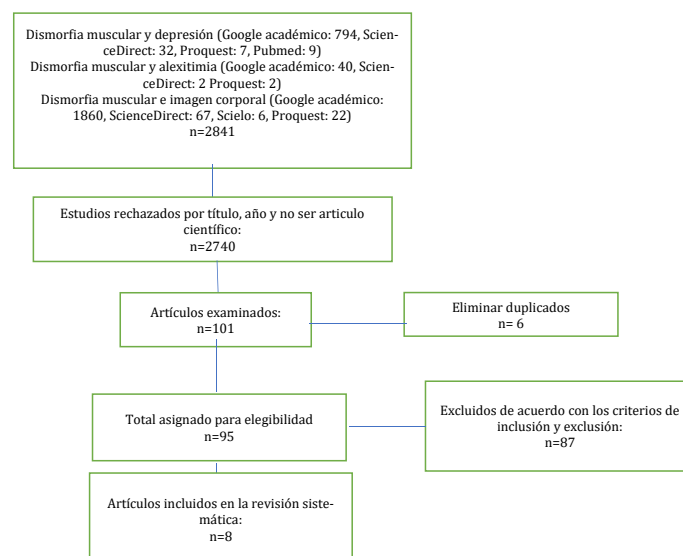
Dismorfia muscular y depresión (Google académico: 794, ScienceDirect: 32, Proquest: 7, Pubmed: 9)
Dismorfia muscular y alexitimia (Google académico: 40, ScienceDirect: 2 Proquest: 2)
Dismorfia muscular e imagen corporal (Google académico: 1860, ScienceDirect: 67, Scielo: 6, Proquest: 22)
n=2841

Estudios rechazados por título, año y no ser articulo científico:
n=2740

Artículos examinados:
n=101

Eliminar duplicados
n= 6

Total asignado para elegibilidad
n=95

Excluidos de acuerdo con los criterios de inclusión y exclusión:
n=87

Artículos incluidos en la revisión sistemática:
n=8